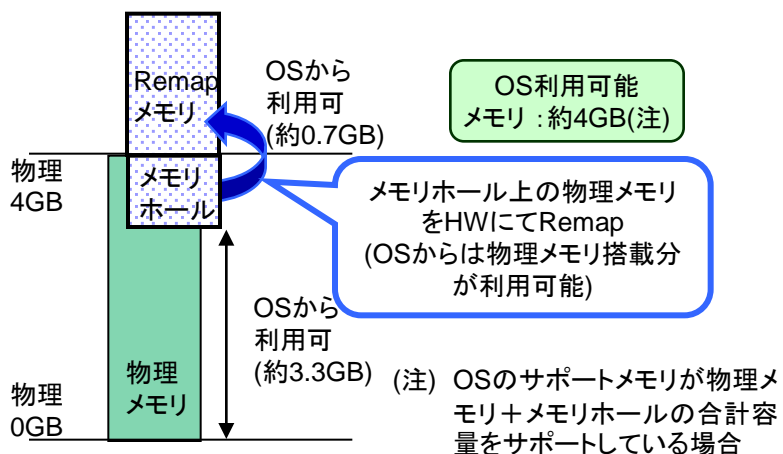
Remap
メモリ

OSから
利用可
(約0.7GB)

OS利用可能
メモリ：約4GB(注)

物理
4GB

メモリ
ホール

メモリホール上の物理メモリ
をHWにてRemap
(OSからは物理メモリ搭載分
が利用可能)

OSから
利用可
(約3.3GB)

物理
0GB

物理
メモリ

(注) OSのサポートメモリが物理メモリ＋メモリホールの合計容量をサポートしている場合